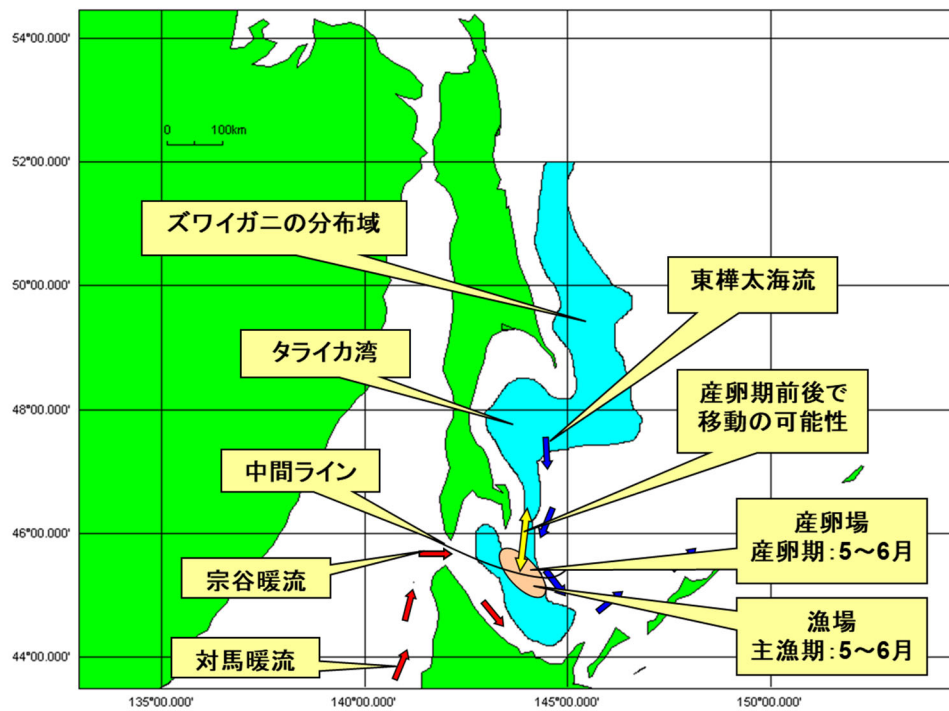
54°00.000'
52°00.000'
50°00.000'
48°00.000'
46°00.000'
44°00.000'
0 100km
ズワイガニの分布域
東樺太海流
タライカ湾
産卵期前後で移動の可能性
中間ライン
産卵場
産卵期：5～6月
宗谷暖流
漁場
主漁期：5～6月
対馬暖流
135°00.000'
140°00.000'
145°00.000'
150°00.000'